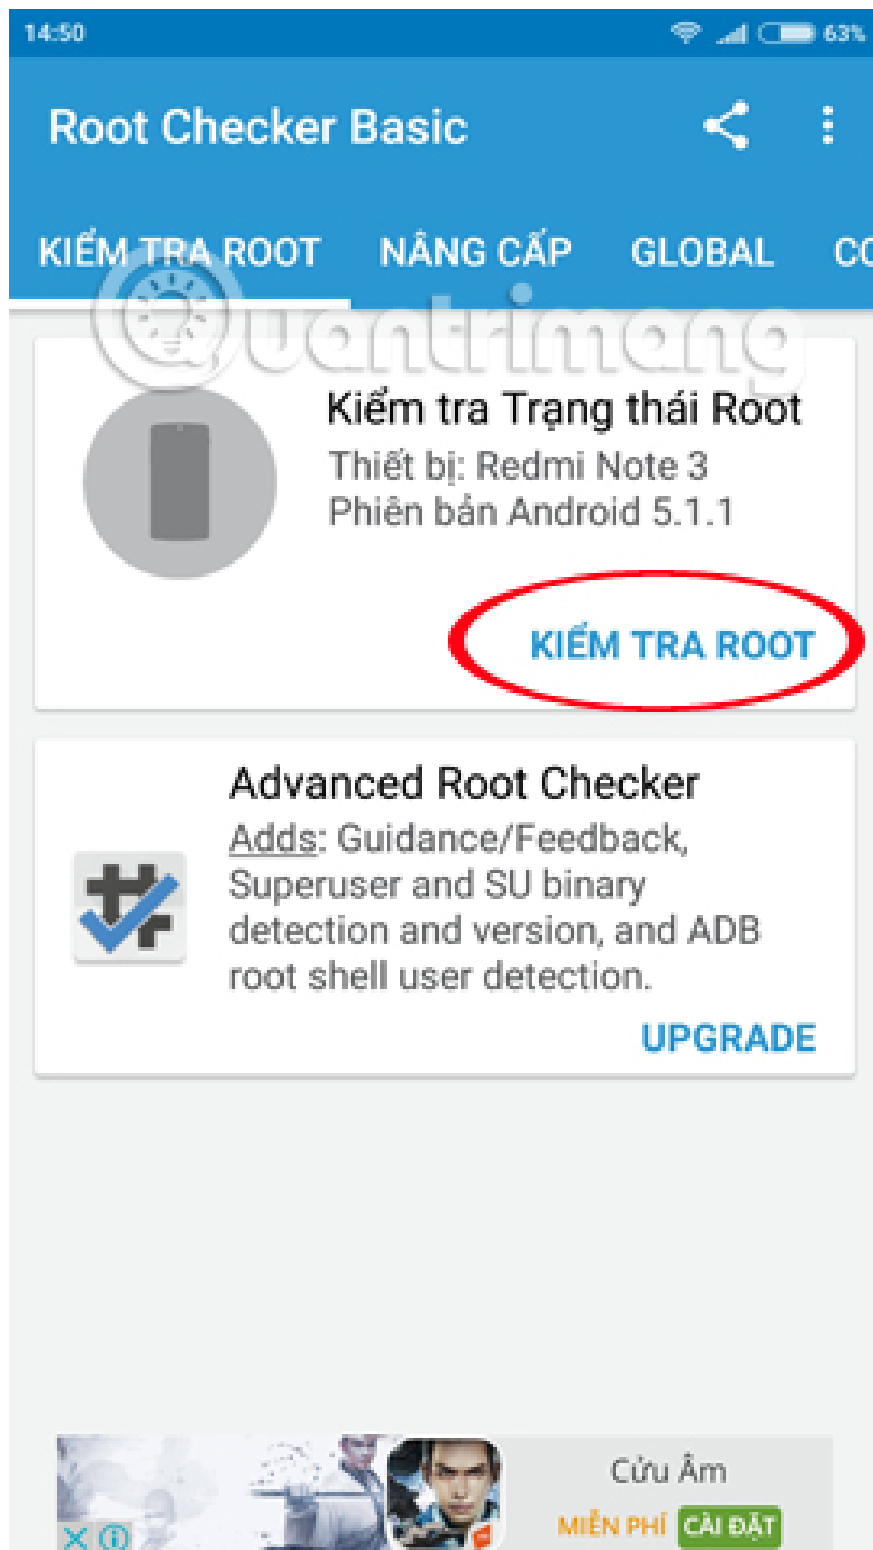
14:50

63%

Root Checker Basic

KIỂM TRA ROOT NÂNG CẤP GLOBAL CO

Quantrimang

Kiểm tra Trạng thái Root
Thiết bị: Redmi Note 3
Phiên bản Android 5.1.1

KIỂM TRA ROOT

Advanced Root Checker
Adds: Guidance/Feedback, Superuser and SU binary detection and version, and ADB root shell user detection.

UPGRADE

Cửu Âm
MIỄN PHÍ CÀI ĐẶT